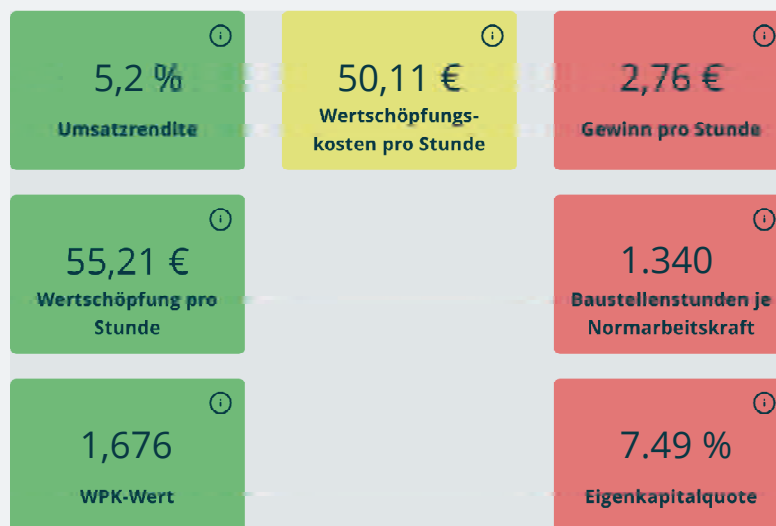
5,2 %
Umsatzrendite

50,11 €
Wertschöpfungskosten pro Stunde

2,76 €
Gewinn pro Stunde

55,21 €
Wertschöpfung pro Stunde

1.340
Baustellenstunden je Normarbeitskraft

1,676
WPK-Wert

7.49 %
Eigenkapitalquote